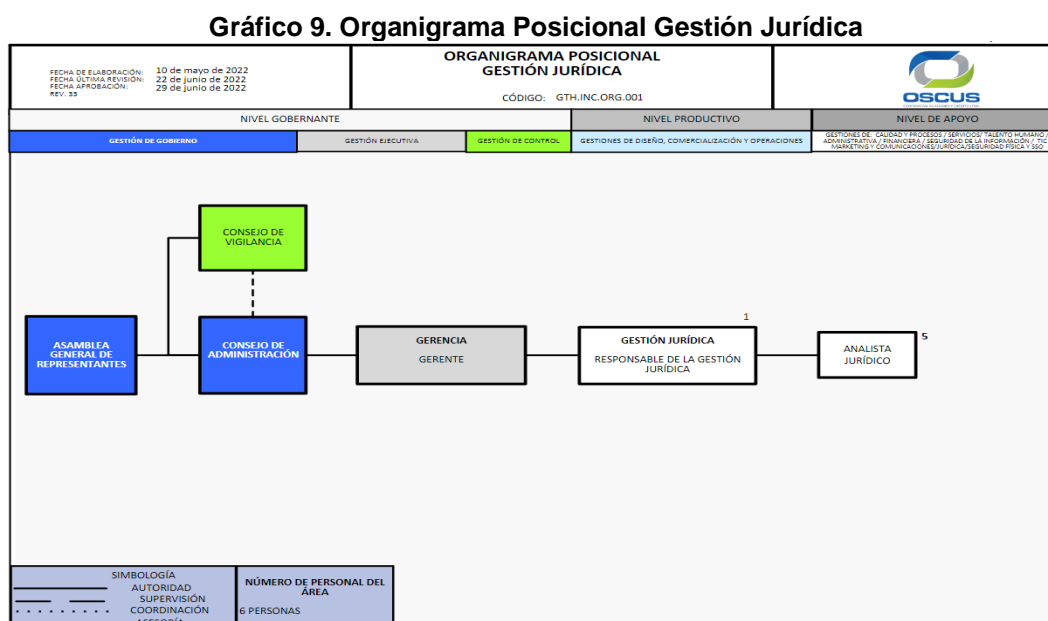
Gráfico 9. Organigrama Posicional Gestión Jurídica

FECHA DE ELABORACIÓN: 10 de mayo de 2022
FECHA ÚLTIMA REVISIÓN: 22 de junio de 2022
FECHA APROBACIÓN: 29 de junio de 2022
REV. 35

ORGANIGRAMA POSICIONAL
GESTIÓN JURÍDICA

CÓDIGO: GTH.INC.ORG.001

OSCUS

NIVEL GOBERNANTE

NIVEL PRODUCTIVO

NIVEL DE APOYO

GESTIÓN DE GOBIERNO

GESTIÓN EJECUTIVA

GESTIÓN DE CONTROL

GESTIONES DE DISEÑO, COMERCIALIZACIÓN Y OPERACIONES

GESTIONES DE: CALIDAD Y PROCESOS / SERVICIOS/ TALENTO HUMANO / ADMINISTRATIVA / FINANCIERA / SEGURIDAD DE LA INFORMACIÓN / TIC MARKETING Y COMUNICACIONES/ JURÍDICA/SEGURIDAD FÍSICA Y SSO

CONSEJO DE VIGILANCIA

ASAMBLEA GENERAL DE REPRESENTANTES

CONSEJO DE ADMINISTRACIÓN

GERENCIA
GERENTE

1
GESTIÓN JURÍDICA
RESPONSABLE DE LA GESTIÓN JURÍDICA

ANALISTA JURÍDICO
5

SIMBOLOGÍA
AUTORIDAD
SUPERVISIÓN
COORDINACIÓN
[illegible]

NÚMERO DE PERSONAL DEL ÁREA
6 PERSONAS